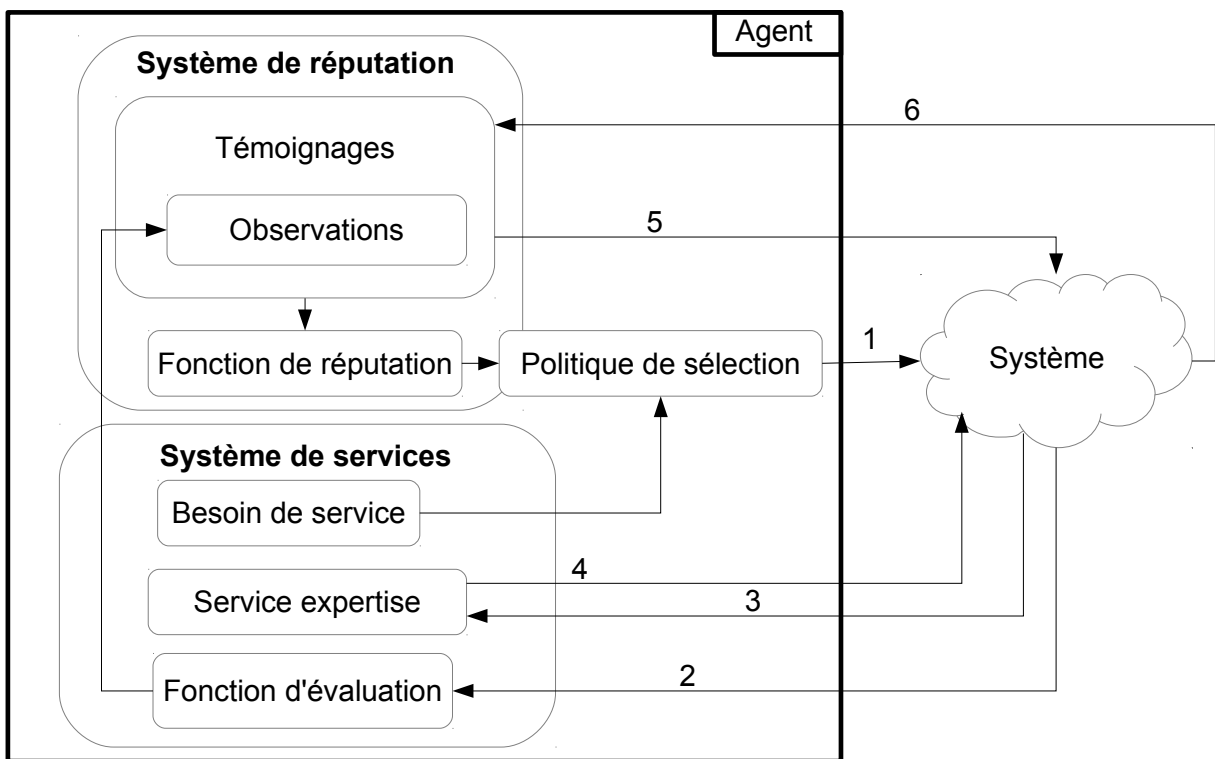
Agent

Système de réputation

Témoignages

Observations

Fonction de réputation

Politique de sélection

Système de services

Besoin de service

Service expertise

Fonction d'évaluation

Système

6

5

1

4

3

2